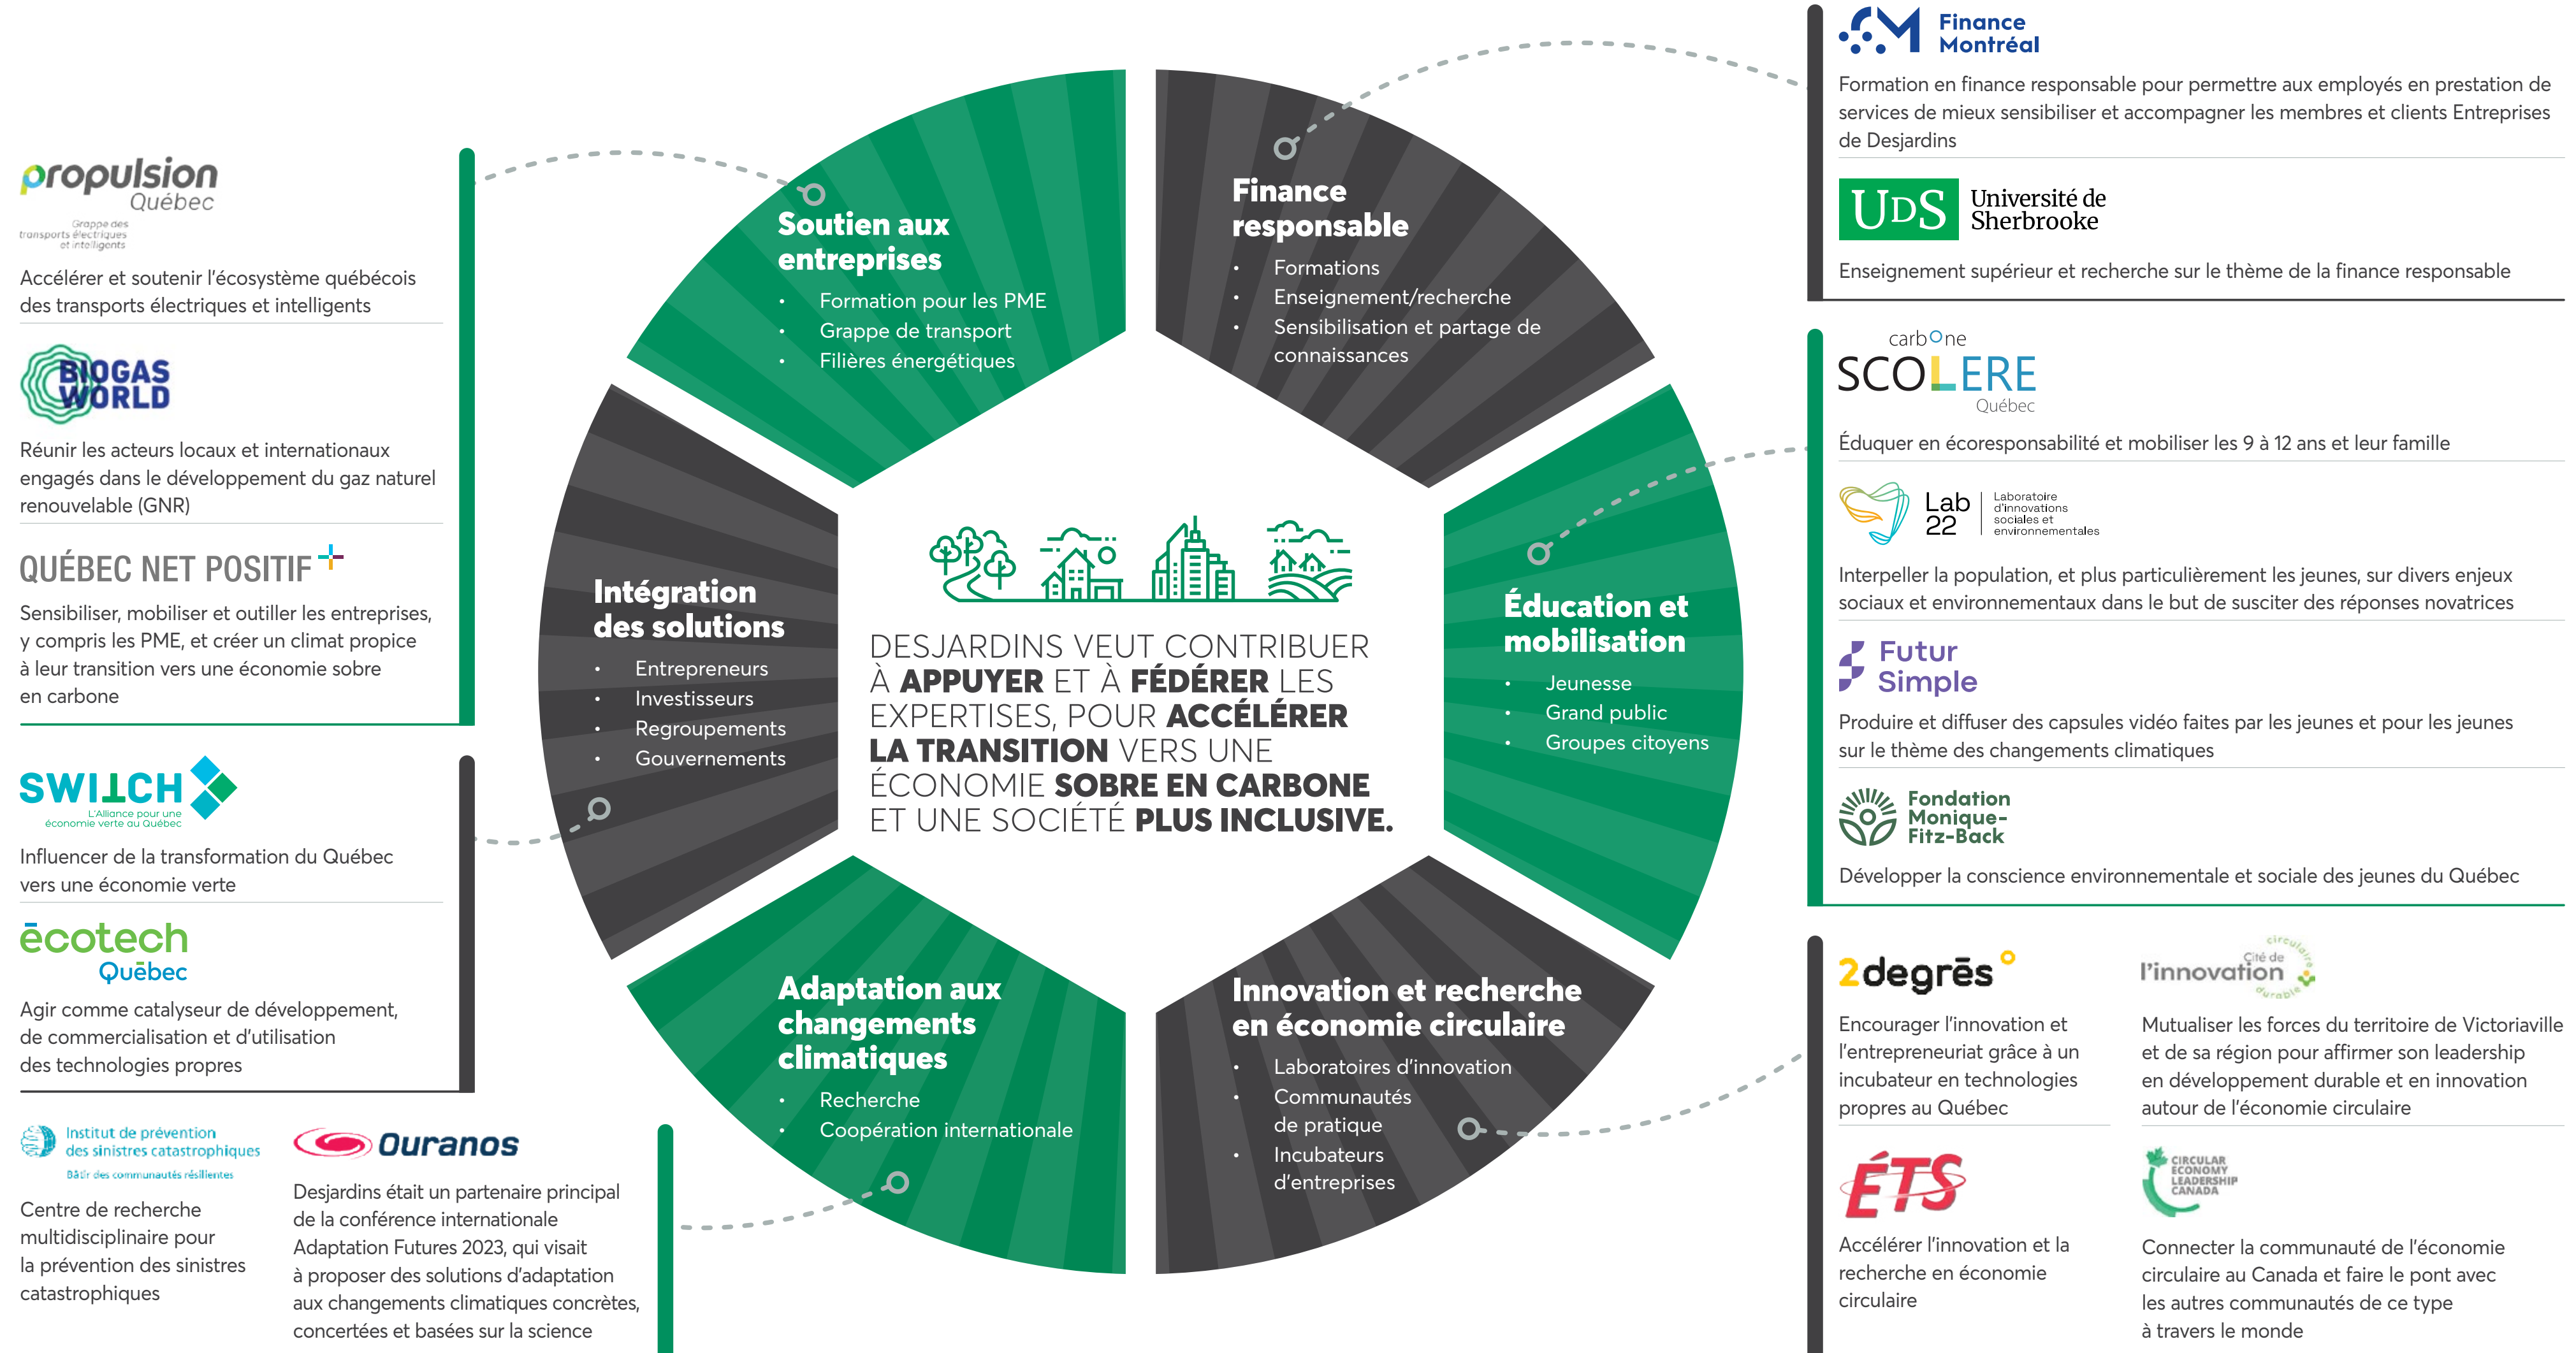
propulsion Québec
Grappe des transports électriques et intelligents

Accélérer et soutenir l'écosystème québécois des transports électriques et intelligents

BIOGAS WORLD

Réunir les acteurs locaux et internationaux engagés dans le développement du gaz naturel renouvelable (GNR)

QUÉBEC NET POSITIF

Sensibiliser, mobiliser et outiller les entreprises, y compris les PME, et créer un climat propice à leur transition vers une économie sobre en carbone

SWITCH
L'Alliance pour une économie verte au Québec

Influencer de la transformation du Québec vers une économie verte

écotech Québec

Agir comme catalyseur de développement, de commercialisation et d'utilisation des technologies propres

Institut de prévention des sinistres catastrophiques
Bâtir des communautés résilientes

Centre de recherche multidisciplinaire pour la prévention des sinistres catastrophiques

Ouranos

Desjardins était un partenaire principal de la conférence internationale Adaptation Futures 2023, qui visait à proposer des solutions d'adaptation aux changements climatiques concrètes, concertées et basées sur la science

Soutien aux entreprises
• Formation pour les PME
• Grappe de transport
• Filières énergétiques

Finance responsable
• Formations
• Enseignement/recherche
• Sensibilisation et partage de connaissances

Intégration des solutions
• Entrepreneurs
• Investisseurs
• Regroupements
• Gouvernements

Éducation et mobilisation
• Jeunesse
• Grand public
• Groupes citoyens

Adaptation aux changements climatiques
• Recherche
• Coopération internationale

Innovation et recherche en économie circulaire
• Laboratoires d'innovation
• Communautés de pratique
• Incubateurs d'entreprises

DESJARDINS VEUT CONTRIBUER À APPUYER ET À FÉDÉRER LES EXPERTISES, POUR ACCÉLÉRER LA TRANSITION VERS UNE ÉCONOMIE SOBRE EN CARBONE ET UNE SOCIÉTÉ PLUS INCLUSIVE.

Finance Montréal

Formation en finance responsable pour permettre aux employés en prestation de services de mieux sensibiliser et accompagner les membres et clients Entreprises de Desjardins

UdS Université de Sherbrooke

Enseignement supérieur et recherche sur le thème de la finance responsable

carbone SCOLERE Québec

Éduquer en écoresponsabilité et mobiliser les 9 à 12 ans et leur famille

Lab 22 Laboratoire d'innovations sociales et environnementales

Interpeller la population, et plus particulièrement les jeunes, sur divers enjeux sociaux et environnementaux dans le but de susciter des réponses novatrices

Futur Simple

Produire et diffuser des capsules vidéo faites par les jeunes et pour les jeunes sur le thème des changements climatiques

Fondation Monique-Fitz-Back

Développer la conscience environnementale et sociale des jeunes du Québec

2degrés

Encourager l'innovation et l'entrepreneuriat grâce à un incubateur en technologies propres au Québec

Cité de l'innovation circulaire durable

Mutualiser les forces du territoire de Victoriaville et de sa région pour affirmer son leadership en développement durable et en innovation autour de l'économie circulaire

ÉTS

Accélérer l'innovation et la recherche en économie circulaire

CIRCULAR ECONOMY LEADERSHIP CANADA

Connecter la communauté de l'économie circulaire au Canada et faire le pont avec les autres communautés de ce type à travers le monde